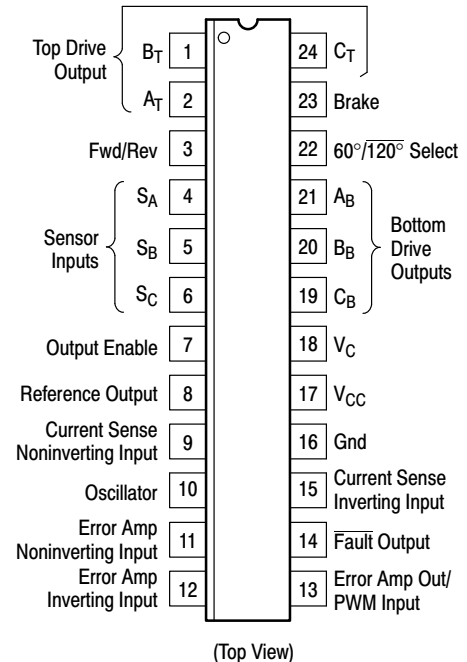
Top Drive Output $B_T$ 1
$A_T$ 2
Fwd/Rev 3
Sensor Inputs $S_A$ 4
$S_B$ 5
$S_C$ 6
Output Enable 7
Reference Output 8
Current Sense Noninverting Input 9
Oscillator 10
Error Amp Noninverting Input 11
Error Amp Inverting Input 12

24 $C_T$
23 Brake
22 $60°/\overline{120°}$ Select
21 $A_B$
20 $B_B$
19 $C_B$
Bottom Drive Outputs
18 $V_C$
17 $V_{CC}$
16 Gnd
15 Current Sense Inverting Input
14 $\overline{\text{Fault}}$ Output
13 Error Amp Out/ PWM Input

(Top View)